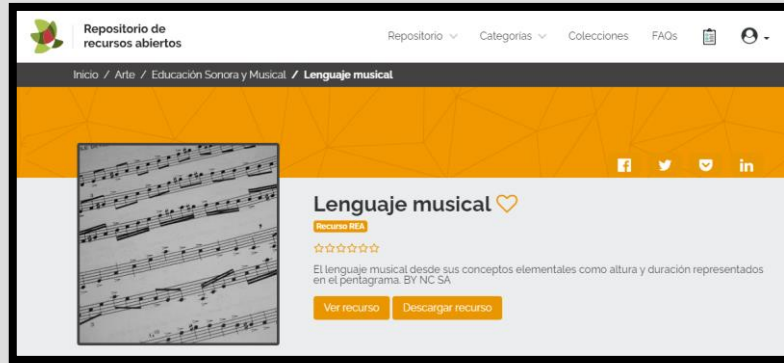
Repositorio de recursos abiertos

Repositorio Categorias Colecciones FAQs

Inicio / Arte / Educación Sonora y Musical / Lenguaje musical

Lenguaje musical

Recurso REA

El lenguaje musical desde sus conceptos elementales como altura y duración representados en el pentagrama. BY NC SA

Ver recurso Descargar recurso